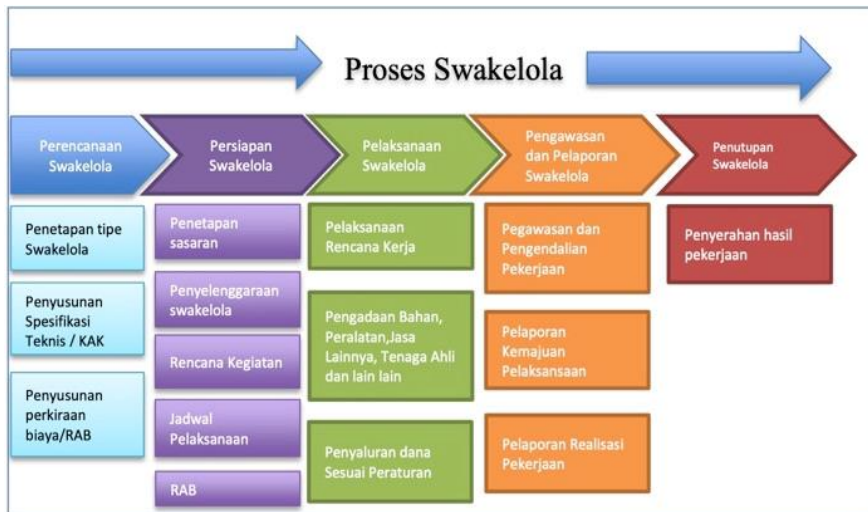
Proses Swakelola

Perencanaan Swakelola

Persiapan Swakelola

Pelaksanaan Swakelola

Pengawasan dan Pelaporan Swakelola

Penutupan Swakelola

Penetapan tipe Swakelola

Penyusunan Spesifikasi Teknis / KAK

Penyusunan perkiraan biaya/RAB

Penetapan sasaran

Penyelenggaraan swakelola

Rencana Kegiatan

Jadwal Pelaksanaan

RAB

Pelaksanaan Rencana Kerja

Pengadaan Bahan, Peralatan,Jasa Lainnya, Tenaga Ahli dan lain lain

Penyaluran dana Sesuai Peraturan

Pegawasan dan Pengendalian Pekerjaan

Pelaporan Kemajuan Pelaksansaan

Pelaporan Realisasi Pekerjaan

Penyerahan hasil pekerjaan